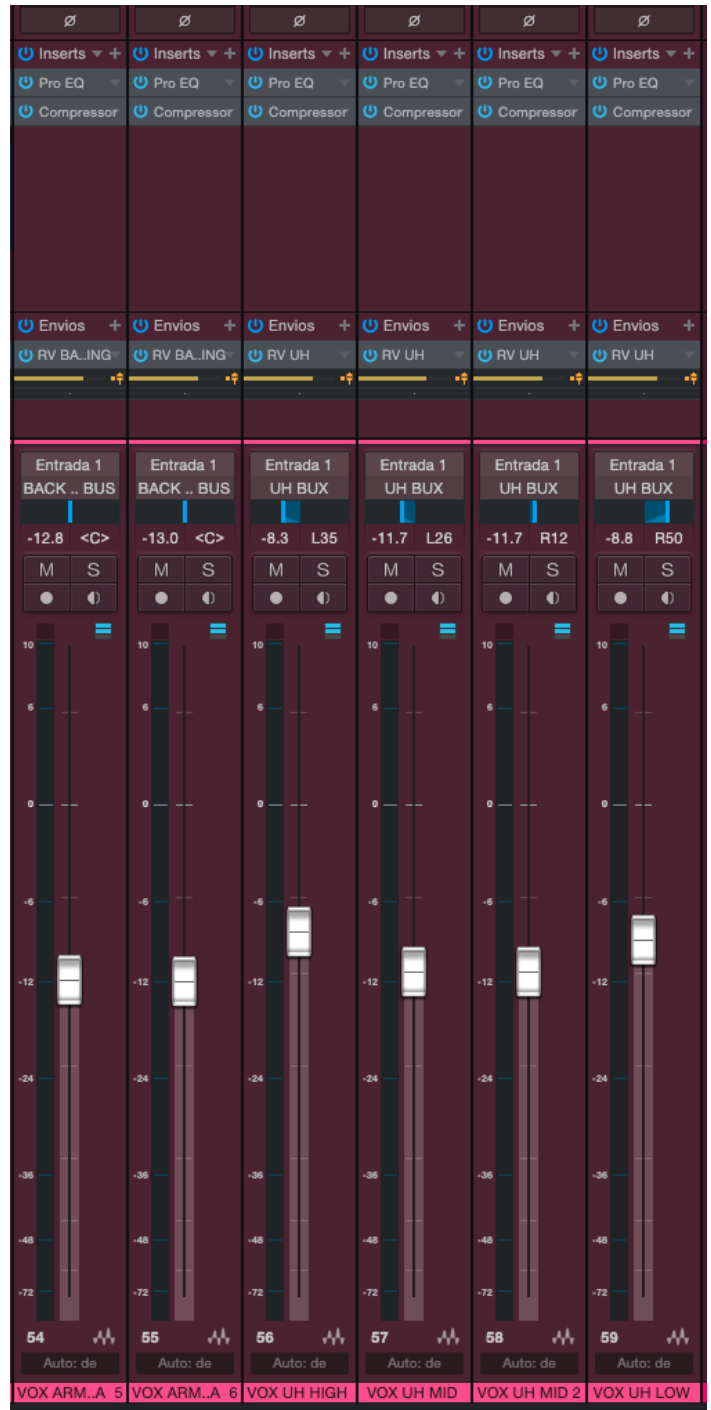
| Ø | Ø | Ø | Ø | Ø | Ø |
|---|---|---|---|---|---|
| Inserts + | Inserts + | Inserts + | Inserts + | Inserts + | Inserts + |
| Pro EQ | Pro EQ | Pro EQ | Pro EQ | Pro EQ | Pro EQ |
| Compressor | Compressor | Compressor | Compressor | Compressor | Compressor |
| Envios + | Envios + | Envios + | Envios + | Envios + | Envios + |
| RV BA..ING | RV BA..ING | RV UH | RV UH | RV UH | RV UH |
| Entrada 1 | Entrada 1 | Entrada 1 | Entrada 1 | Entrada 1 | Entrada 1 |
| BACK .. BUS | BACK .. BUS | UH BUX | UH BUX | UH BUX | UH BUX |
| -12.8 <C> | -13.0 <C> | -8.3 L35 | -11.7 L26 | -11.7 R12 | -8.8 R50 |
| M S | M S | M S | M S | M S | M S |
| 10 6 0 -6 -12 -24 -36 -48 -72 | 10 6 0 -6 -12 -24 -36 -48 -72 | 10 6 0 -6 -12 -24 -36 -48 -72 | 10 6 0 -6 -12 -24 -36 -48 -72 | 10 6 0 -6 -12 -24 -36 -48 -72 | 10 6 0 -6 -12 -24 -36 -48 -72 |
| 54 | 55 | 56 | 57 | 58 | 59 |
| Auto: de | Auto: de | Auto: de | Auto: de | Auto: de | Auto: de |
| VOX ARM..A 5 | VOX ARM..A 6 | VOX UH HIGH | VOX UH MID | VOX UH MID 2 | VOX UH LOW |